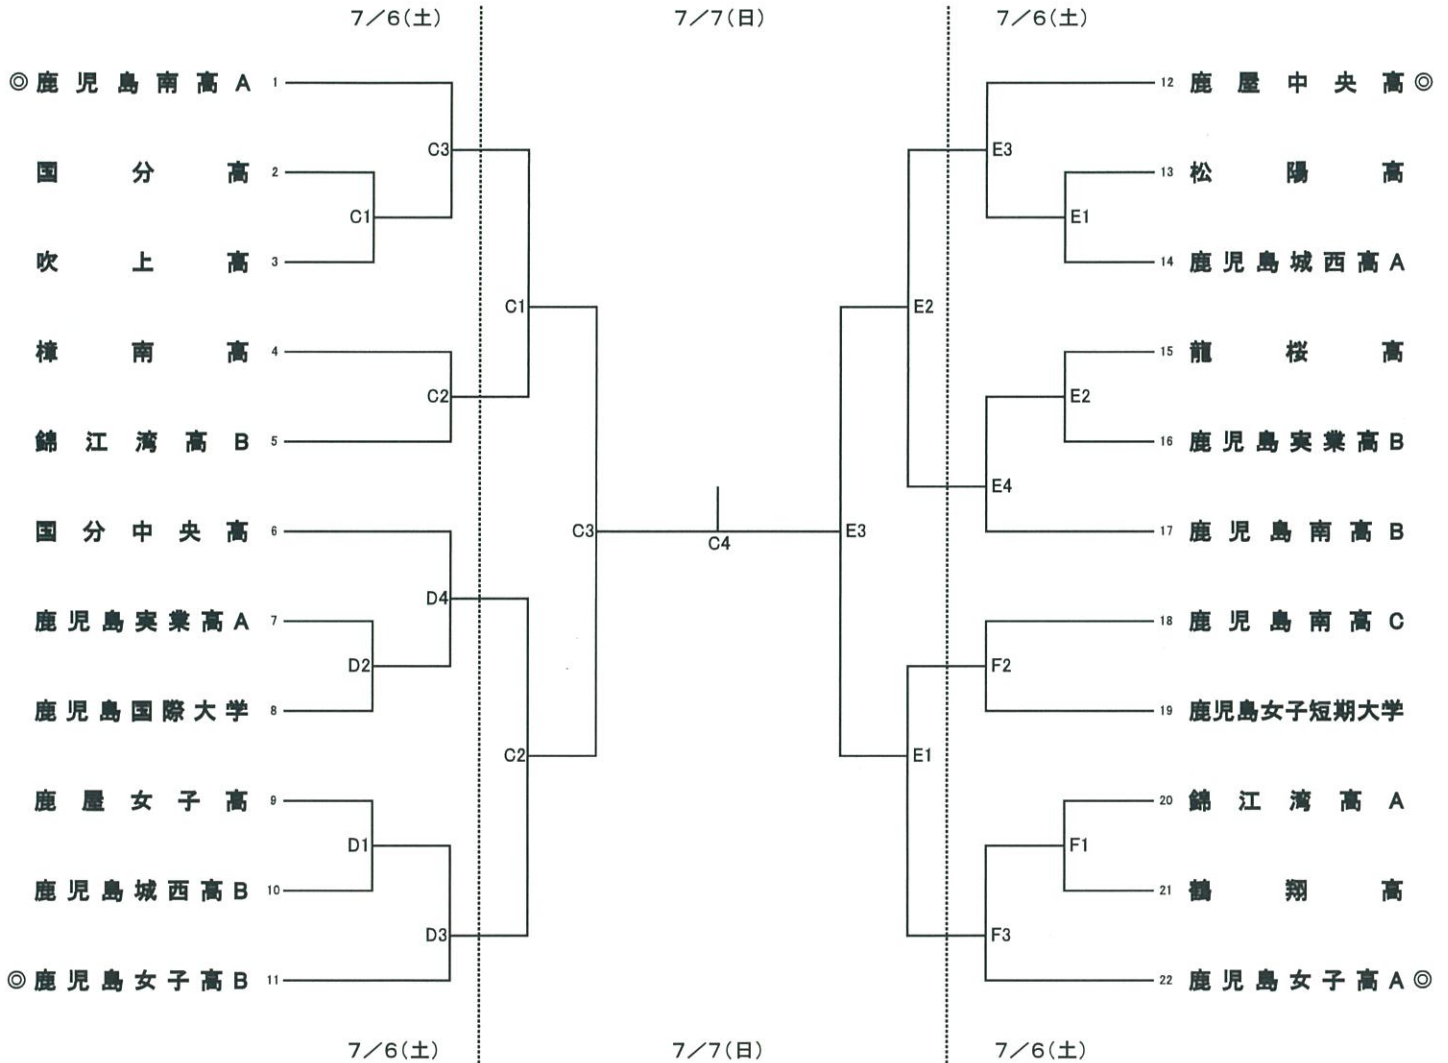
7／6(土)　7／7(日)　7／6(土)

◎鹿児島南高A 1
国分高 2
吹上高 3
樟南高 4
錦江湾高B 5
国分中央高 6
鹿児島実業高A 7
鹿児島国際大学 8
鹿屋女子高 9
鹿児島城西高B 10
◎鹿児島女子高B 11

C1
C3
C2
C1
D2
D4
D1
D3
C2
C3
C4
E3
E2
E1
E3
E1
E2
E4
F2
F1
F3

12 鹿屋中央高◎
13 松陽高
14 鹿児島城西高A
15 龍桜高
16 鹿児島実業高B
17 鹿児島南高B
18 鹿児島南高C
19 鹿児島女子短期大学
20 錦江湾高A
21 鶴翔高
22 鹿児島女子高A◎

7／6(土)　7／7(日)　7／6(土)